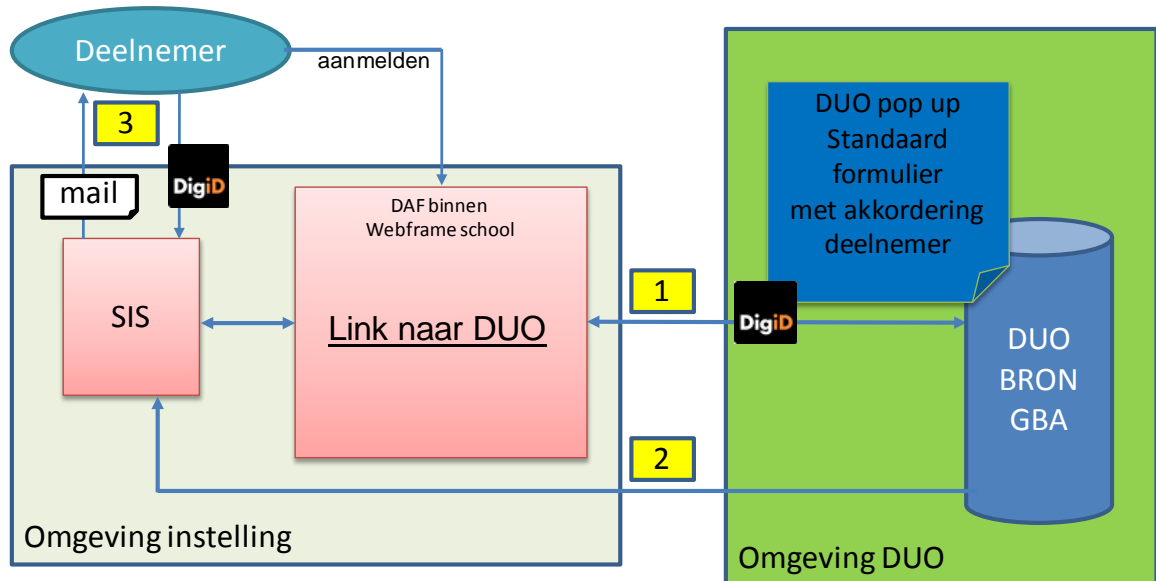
Deelnemer

aanmelden

3

mail

DigiD

DAF binnen Webframe school

SIS

Link naar DUO

DUO pop up Standaard formulier met akkordering deelnemer

1

DigiD

DUO BRON GBA

2

Omgeving instelling

Omgeving DUO